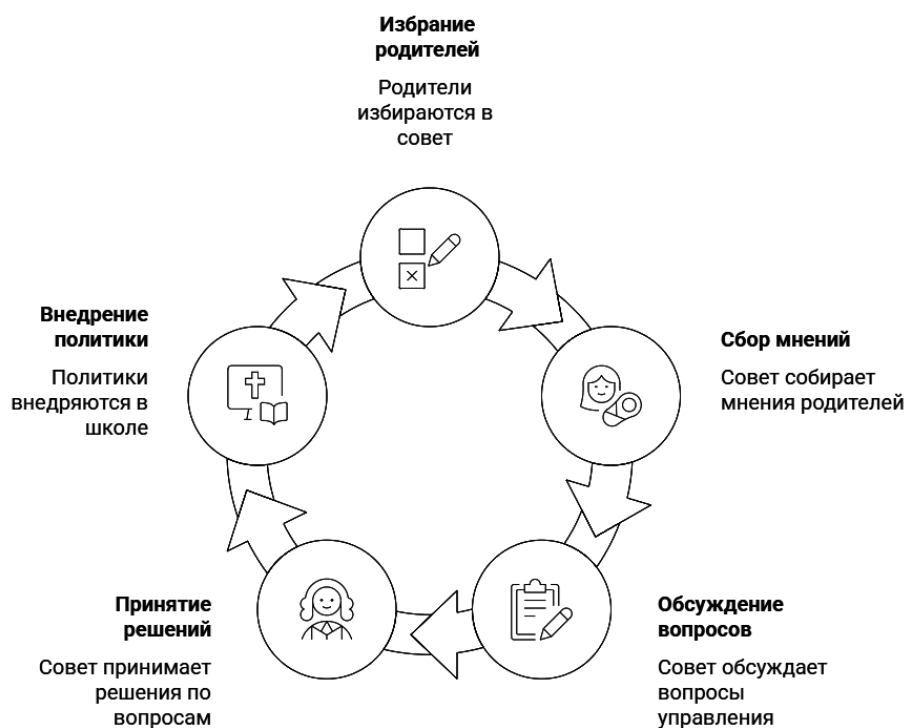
**Избрание родителей**

Родители избираются в совет

**Сбор мнений**

Совет собирает мнения родителей

**Обсуждение вопросов**

Совет обсуждает вопросы управления

**Принятие решений**

Совет принимает решения по вопросам

**Внедрение политики**

Политики внедряются в школе